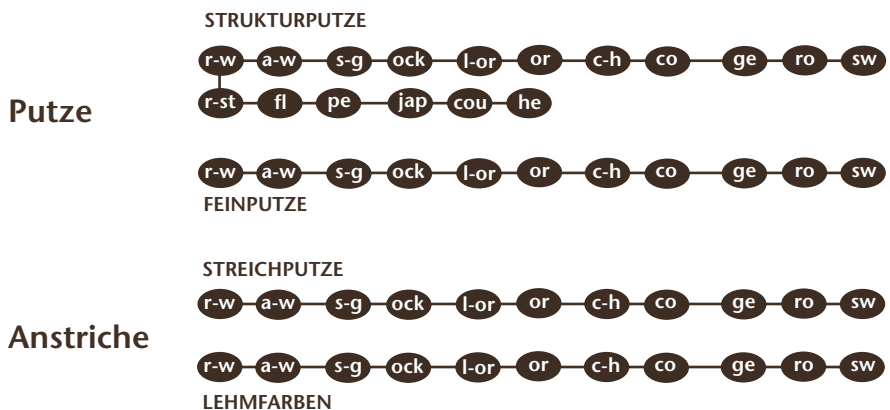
STRUKTURPUTZE

Putze

r-w a-w s-g ock l-or or c-h co ge ro sw

r-st fl pe jap cou he

r-w a-w s-g ock l-or or c-h co ge ro sw

FEINPUTZE

STREICHPUTZE

Anstriche

r-w a-w s-g ock l-or or c-h co ge ro sw

r-w a-w s-g ock l-or or c-h co ge ro sw

LEHMFARBEN